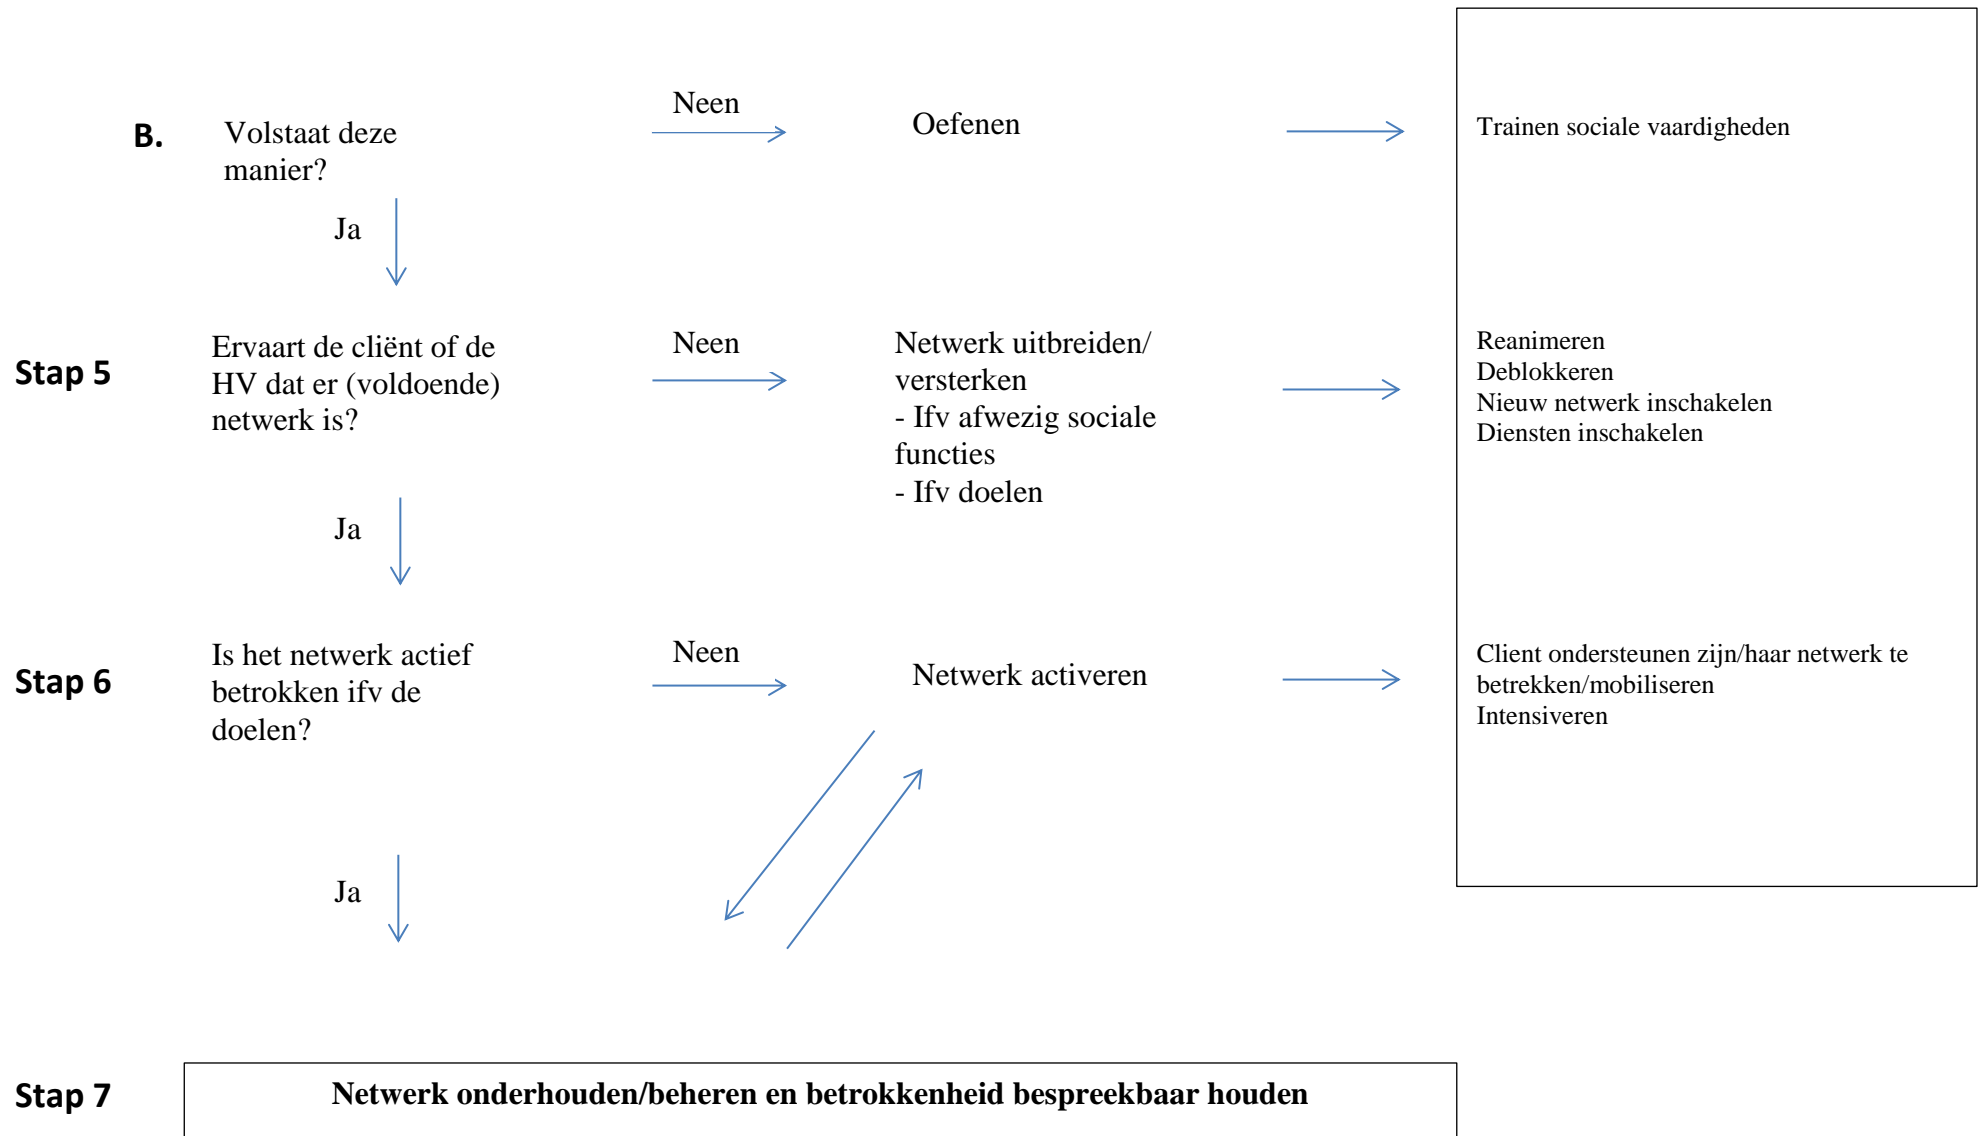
B. Volstaat deze manier?

Neen

Oefenen

Trainen sociale vaardigheden

Ja

Stap 5 Ervaart de cliënt of de HV dat er (voldoende) netwerk is?

Neen

Netwerk uitbreiden/ versterken
- Ifv afwezig sociale functies
- Ifv doelen

Reanimeren
Deblokkeren
Nieuw netwerk inschakelen
Diensten inschakelen

Ja

Stap 6 Is het netwerk actief betrokken ifv de doelen?

Neen

Netwerk activeren

Client ondersteunen zijn/haar netwerk te betrekken/mobiliseren
Intensiveren

Ja

Stap 7 Netwerk onderhouden/beheren en betrokkenheid bespreekbaar houden